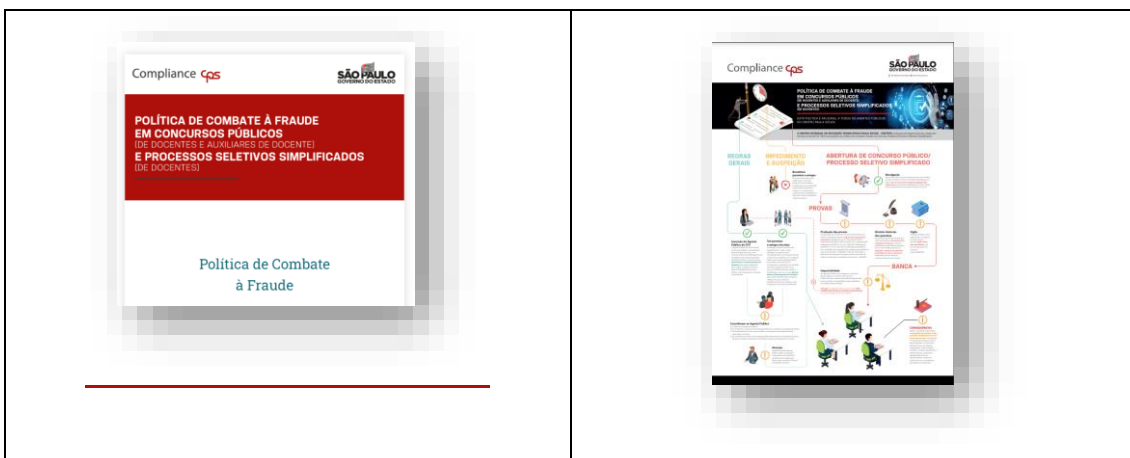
| Compliance cps SÃO PAULO GOVERNO DO ESTADO POLÍTICA DE COMBATE À FRAUDE EM CONCURSOS PÚBLICOS (DE DOCENTES E AUXILIARES DE DOCENTE) E PROCESSOS SELETIVOS SIMPLIFICADOS (DE DOCENTES) Política de Combate à Fraude | Compliance cps SÃO PAULO GOVERNO DO ESTADO POLÍTICA DE COMBATE À FRAUDE EM CONCURSOS PÚBLICOS (DE DOCENTES E AUXILIARES DE DOCENTE) E PROCESSOS SELETIVOS SIMPLIFICADOS (DE DOCENTES) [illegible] REGRAS GERAIS IMPEDIMENTO E SUSPEIÇÃO ABERTURA DE CONCURSO PÚBLICO/ PROCESSO SELETIVO SIMPLIFICADO PROVAS BANCA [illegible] |
|---|---|